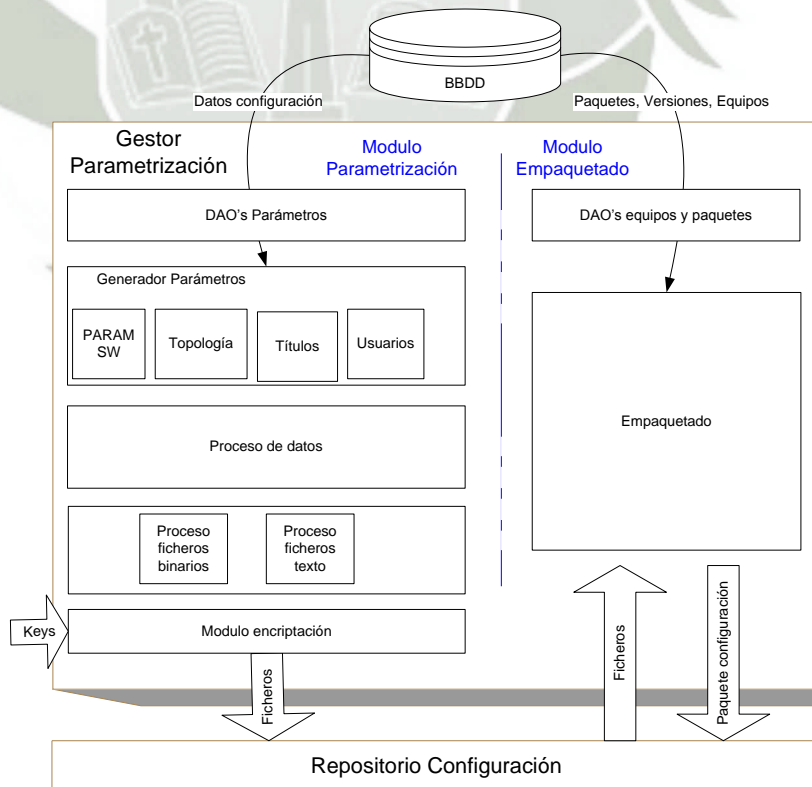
BBDD

Datos configuración

Paquetes, Versiones, Equipos

Gestor Parametrización

Modulo Parametrización

Modulo Empaquetado

DAO's Parámetros

DAO's equipos y paquetes

Generador Parámetros

PARAM SW

Topología

Títulos

Usuarios

Empaquetado

Proceso de datos

Proceso ficheros binarios

Proceso ficheros texto

Keys

Modulo encriptación

Ficheros

Ficheros

Paquete configuración

Repositorio Configuración